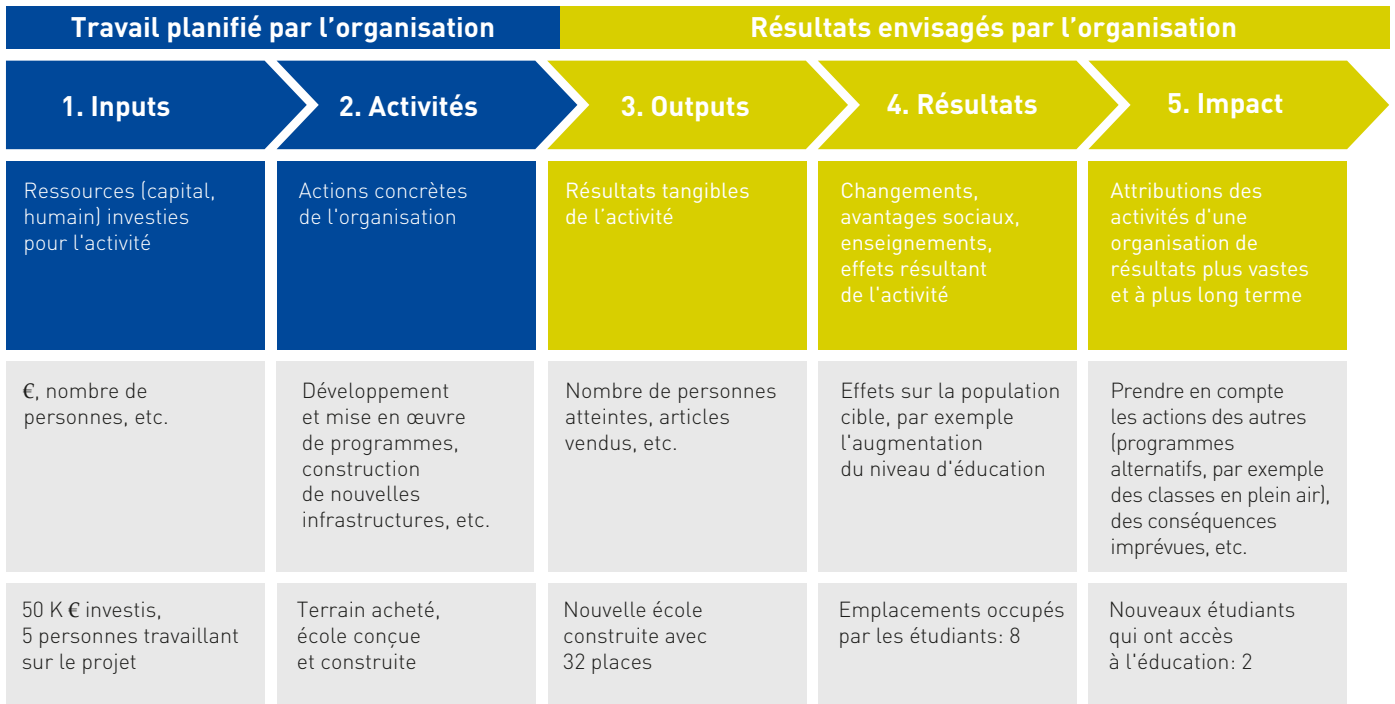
Travail planifié par l'organisation

Résultats envisagés par l'organisation

| 1. Inputs | 2. Activités | 3. Outputs | 4. Résultats | 5. Impact |
|---|---|---|---|---|
| Ressources (capital, humain) investies pour l'activité | Actions concrètes de l'organisation | Résultats tangibles de l'activité | Changements, avantages sociaux, enseignements, effets résultant de l'activité | Attributions des activités d'une organisation de résultats plus vastes et à plus long terme |
| €, nombre de personnes, etc. | Développement et mise en œuvre de programmes, construction de nouvelles infrastructures, etc. | Nombre de personnes atteintes, articles vendus, etc. | Effets sur la population cible, par exemple l'augmentation du niveau d'éducation | Prendre en compte les actions des autres (programmes alternatifs, par exemple des classes en plein air), des conséquences imprévues, etc. |
| 50 K € investis, 5 personnes travaillant sur le projet | Terrain acheté, école conçue et construite | Nouvelle école construite avec 32 places | Emplacements occupés par les étudiants: 8 | Nouveaux étudiants qui ont accès à l'éducation: 2 |